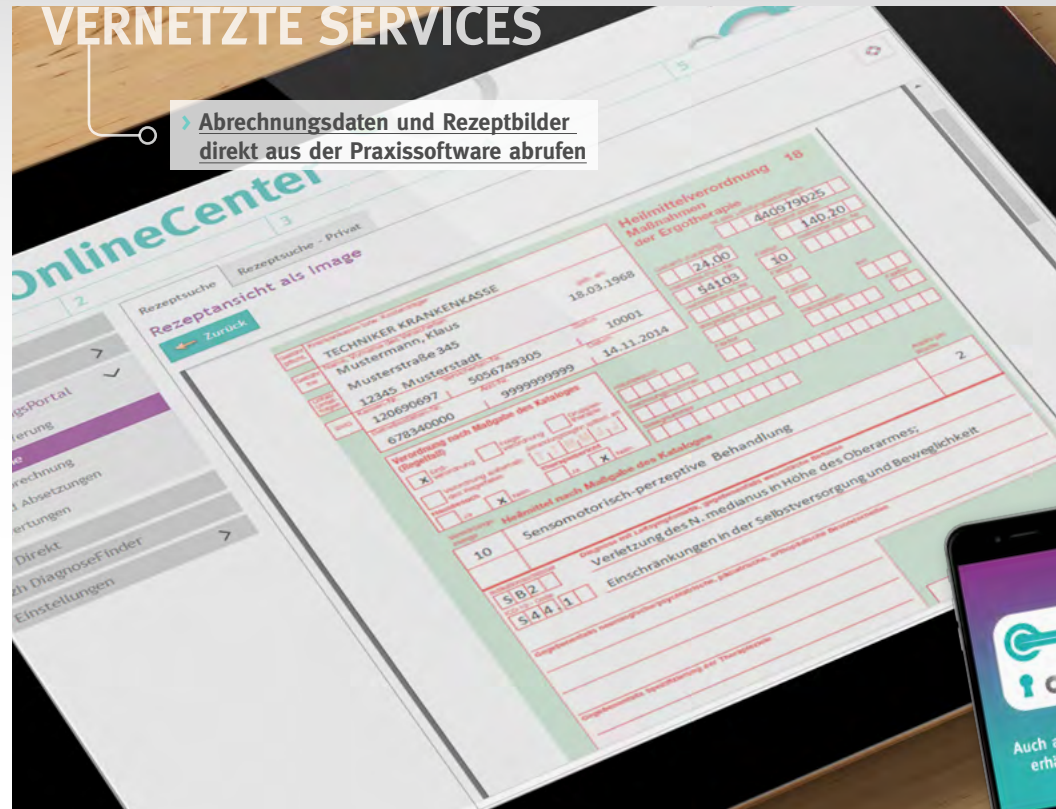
VERNETZTE SERVICES

› Abrechnungsdaten und Rezeptbilder direkt aus der Praxissoftware abrufen

OnlineCenter

2

3

5

Rezeptsuche

Rezeptsuche - Privat

Rezeptansicht als Image

Zurück

gsPortal

ierung

e

rechnung

d Absetzungen

ertungen

Direkt

zh DiagnoseFinder

Einstellungen

TECHNIKER KRANKENKASSE

Mustermann, Klaus

Musterstraße 345

12345 Musterstadt

18.03.1968

10001

120690697

5056749305

14.11.2014

678340000

999999999

Heilmittelverordnung 18

Maßnahmen der Ergotherapie

440979025

140.20

24.00

10

54103

2

Verordnung nach Maßgabe des Kataloges

Heilmittel nach Maßgabe des Kataloges

Sensomotorisch-perzeptive Behandlung

10

Verletzung des N. medianus in Höhe des Oberarmes;

Einschränkungen in der Selbstversorgung und Beweglichkeit

S B 2

S 4 4 1

Auch a
erhä